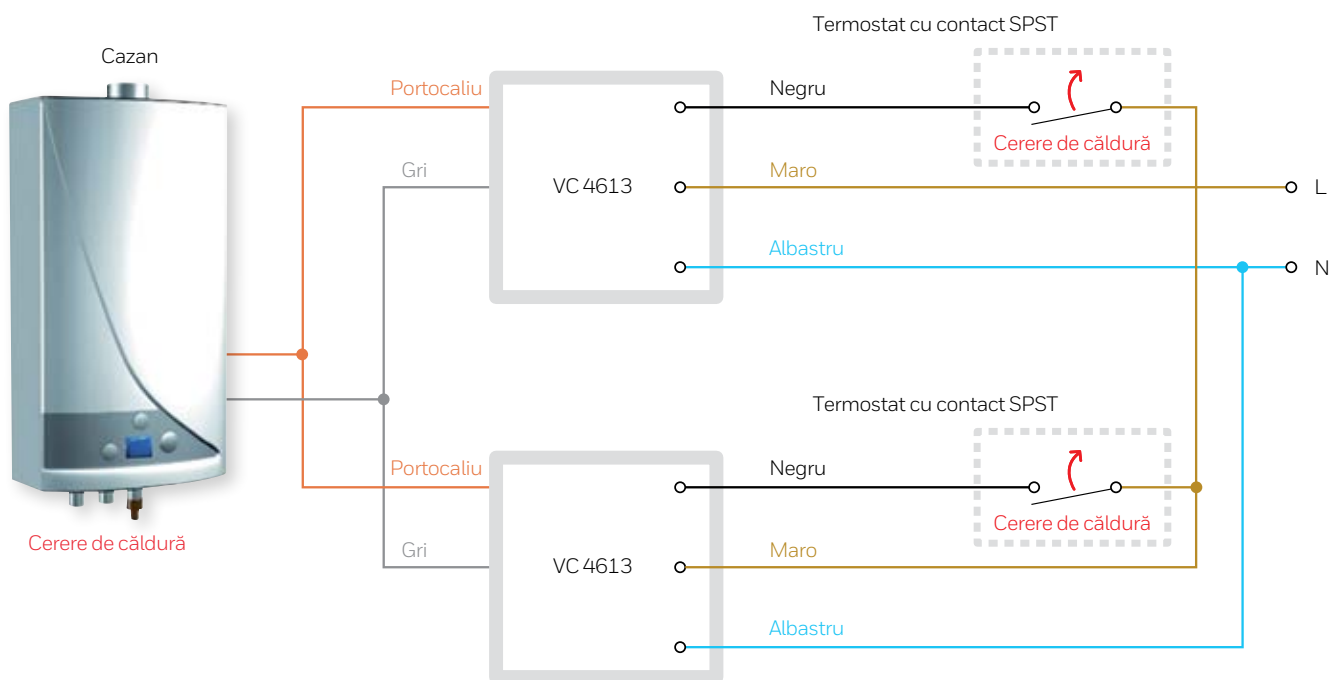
Termostat cu contact SPST

Cazan

Portocaliu

Negru

Cerere de căldură

Gri

VC 4613

Maro

L

Albastru

N

Termostat cu contact SPST

Portocaliu

Negru

Cerere de căldură

Cerere de căldură

Gri

VC 4613

Maro

Albastru